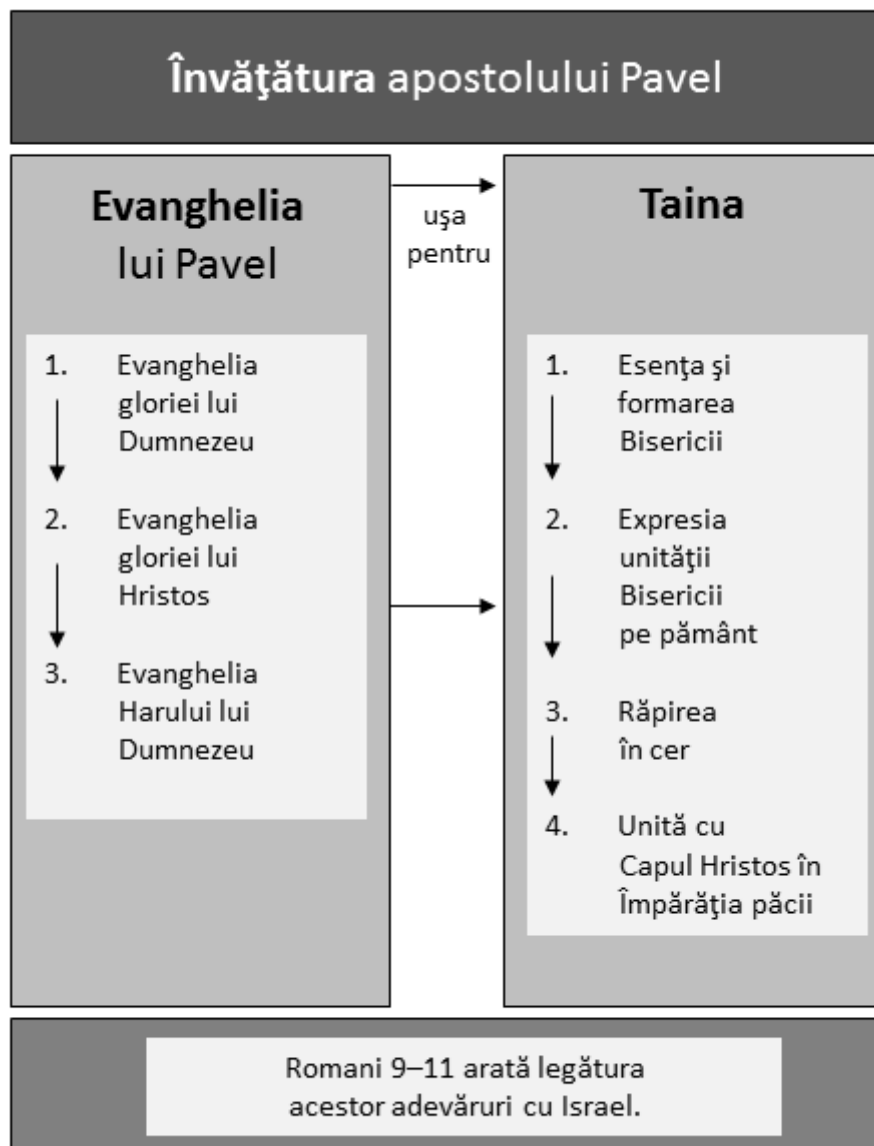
Învăţătura apostolului Pavel

Evanghelia lui Pavel

uşa pentru

Taina

1. Evanghelia gloriei lui Dumnezeu

2. Evanghelia gloriei lui Hristos

3. Evanghelia Harului lui Dumnezeu

1. Esenţa şi formarea Bisericii

2. Expresia unităţii Bisericii pe pământ

3. Răpirea în cer

4. Unită cu Capul Hristos în Împărăţia păcii

Romani 9–11 arată legătura acestor adevăruri cu Israel.